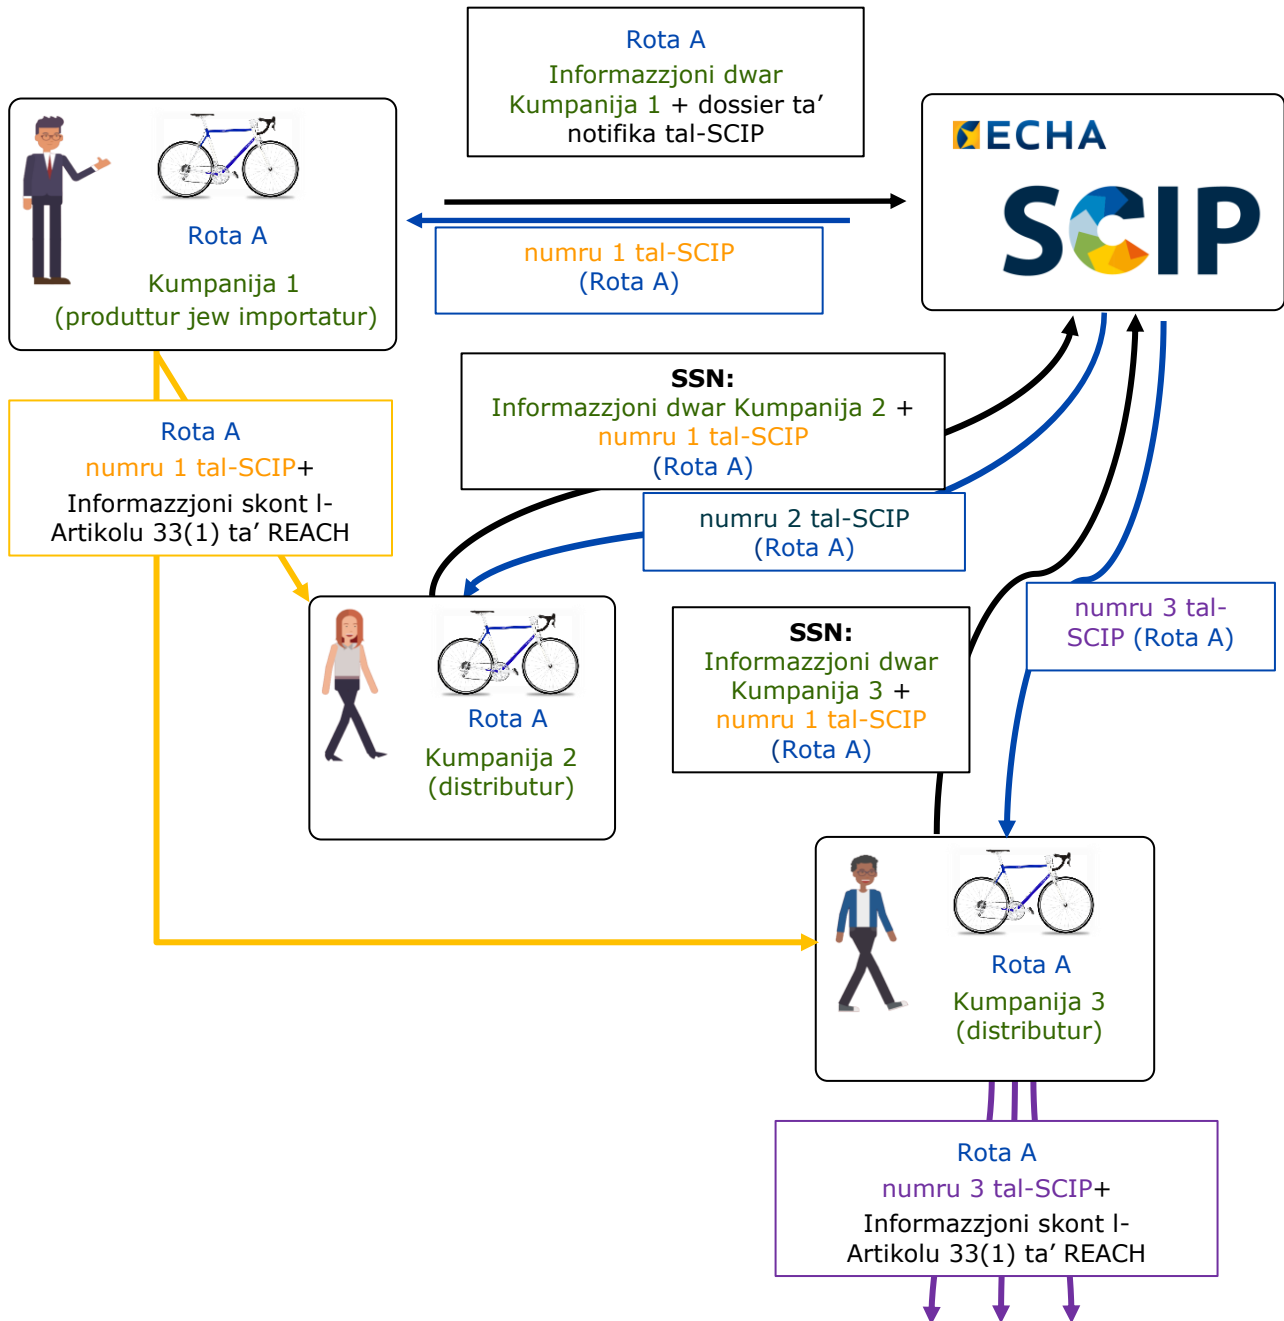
Rota A
Informazzjoni dwar Kumpanija 1 + dossier ta' notifika tal-SCIP

Rota A
Kumpanija 1
(produttur jew importatur)

ECHA
SCIP

numru 1 tal-SCIP
(Rota A)

SSN:
Informazzjoni dwar Kumpanija 2 + numru 1 tal-SCIP
(Rota A)

Rota A
numru 1 tal-SCIP+
Informazzjoni skont l-Artikolu 33(1) ta' REACH

numru 2 tal-SCIP
(Rota A)

Rota A
Kumpanija 2
(distributur)

SSN:
Informazzjoni dwar Kumpanija 3 + numru 1 tal-SCIP
(Rota A)

numru 3 tal-SCIP (Rota A)

Rota A
Kumpanija 3
(distributur)

Rota A
numru 3 tal-SCIP+
Informazzjoni skont l-Artikolu 33(1) ta' REACH